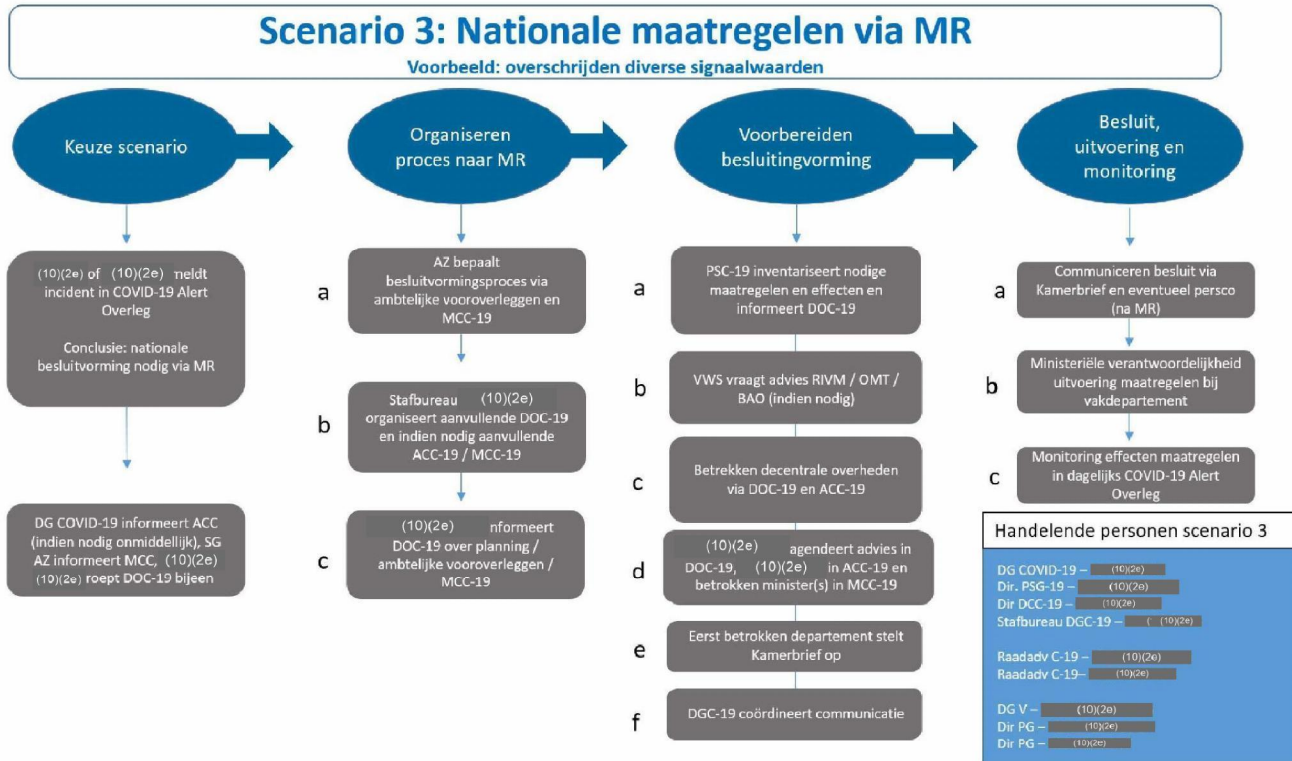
Scenario 3: Nationale maatregelen via MR

Voorbeeld: overschrijden diverse signaalwaarden

Keuze scenario

(10)(2e) of (10)(2e) meldt incident in COVID-19 Alert Overleg

Conclusie: nationale besluitvorming nodig via MR

DG COVID-19 informeert ACC (indien nodig onmiddellijk), SG AZ informeert MCC, (10)(2e) (10)(2e) roept DOC-19 bijeen

Organiseren proces naar MR

a AZ bepaalt besluitvormingsproces via ambtelijke vooroverleggen en MCC-19

b Stafbureau (10)(2e) organiseert aanvullende DOC-19 en indien nodig aanvullende ACC-19 / MCC-19

c (10)(2e) informeert DOC-19 over planning / ambtelijke vooroverleggen / MCC-19

Voorbereiden besluitingvorming

a PSC-19 inventariseert nodige maatregelen en effecten en informeert DOC-19

b VWS vraagt advies RIVM / OMT / BAO (indien nodig)

c Betrekken decentrale overheden via DOC-19 en ACC-19

d (10)(2e) agendeert advies in DOC-19, (10)(2e) in ACC-19 en betrokken minister(s) in MCC-19

e Eerst betrokken departement stelt Kamerbrief op

f DGC-19 coördineert communicatie

Besluit, uitvoering en monitoring

a Communiceren besluit via Kamerbrief en eventueel persco (na MR)

b Ministeriële verantwoordelijkheid uitvoering maatregelen bij vakdepartement

c Monitoring effecten maatregelen in dagelijks COVID-19 Alert Overleg

Handelende personen scenario 3

DG COVID-19 – (10)(2e)
Dir. PSG-19 – (10)(2e)
Dir DCC-19 – (10)(2e)
Stafbureau DGC-19 – (10)(2e)

Raadadv C-19 – (10)(2e)
Raadadv C-19– (10)(2e)

DG V – (10)(2e)
Dir PG – (10)(2e)
Dir PG – (10)(2e)